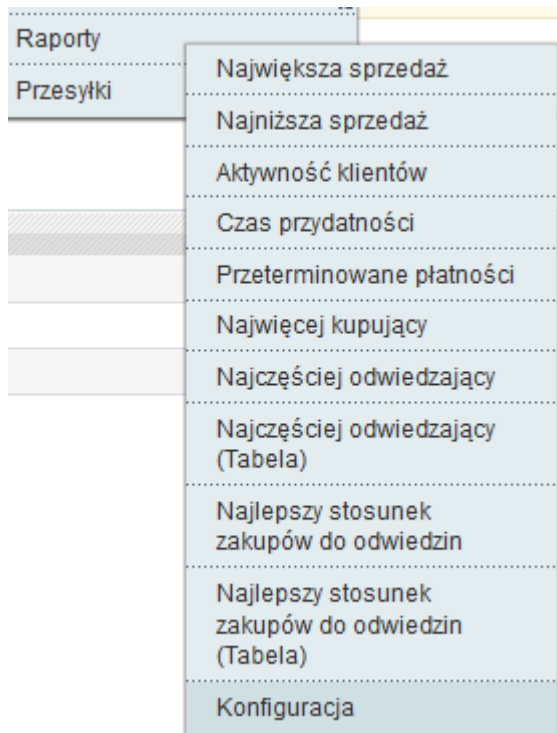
Raporty
Przesyłki

Największa sprzedaż
Najniższa sprzedaż
Aktywność klientów
Czas przydatności
Przeterminowane płatności
Najwięcej kupujący
Najczęściej odwiedzający
Najczęściej odwiedzający (Tabela)
Najlepszy stosunek zakupów do odwiedzin
Najlepszy stosunek zakupów do odwiedzin (Tabela)
Konfiguracja